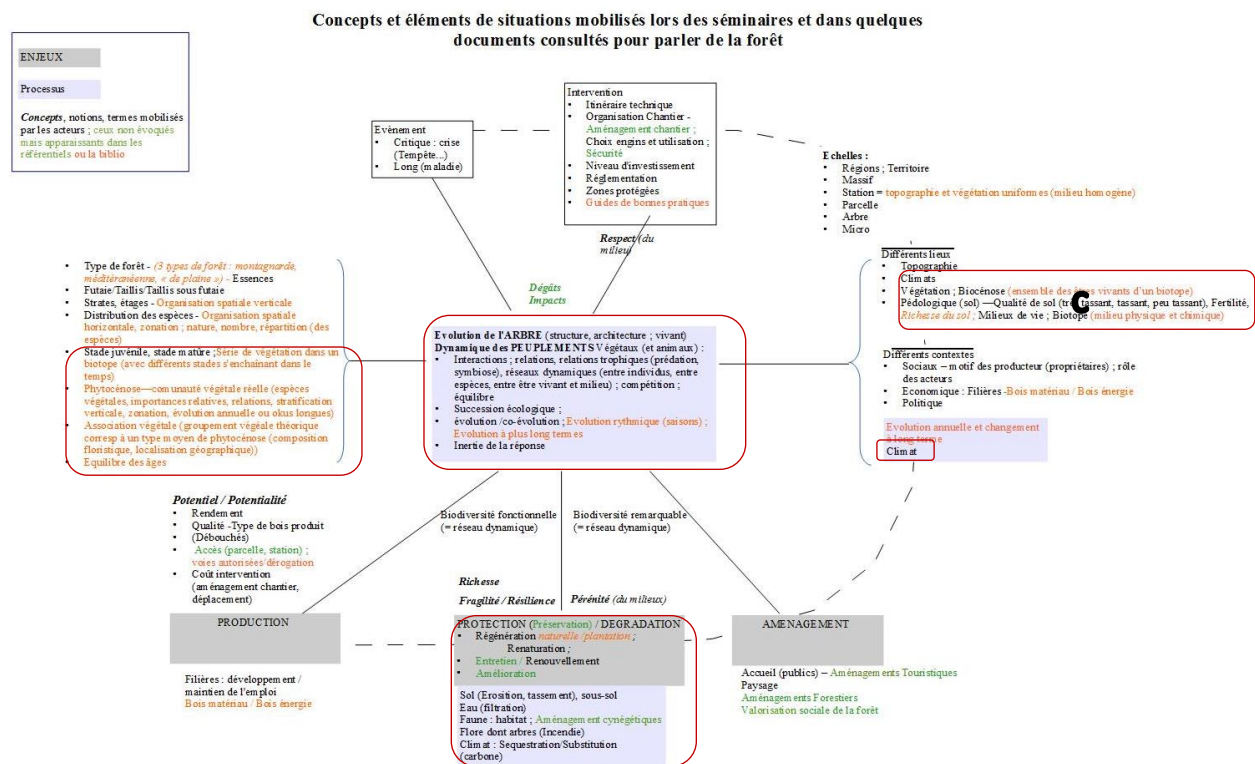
Concepts et éléments de situations mobilisés lors des séminaires et dans quelques documents consultés pour parler de la forêt

ENJEUX

Processus

*Concepts*, notions, termes mobilisés par les acteurs ; ceux non évoqués mais apparaissants dans les référentiels ou la biblio

Evènement
• Critique : crise (Tempête...)
• Long (maladie)

Intervention
• Itinéraire technique
• Organisation Chantier - Aménagement chantier ; Choix engins et utilisation ; Sécurité
• Niveau d'investissement
• Réglementation
• Zones protégées
• Guides de bonnes pratiques

Echelles :
• Régions ; Territoire
• Massif
• Station = topographie et végétation uniformes (milieu homogène)
• Parcelle
• Arbre
• Micro

Respect (du milieu)

Dégâts
Impacts

• Type de forêt - (3 types de forêt : montagnarde, méditerranéenne, « de plaine ») - Essences
• Futaie/Taillis/Taillis sous futaie
• Strates, étages - Organisation spatiale verticale
• Distribution des espèces - Organisation spatiale horizontale, zonation ; nature, nombre, répartition (des espèces)
• Stade juvénile, stade mature ; Série de végétation dans un biotope (avec différents stades s'enchaînant dans le temps)
• Phytocénose—communauté végétale réelle (espèces végétales, importances relatives, relations, stratification verticale, zonation, évolution annuelle ou okus longues)
• Association végétale (groupement végétale théorique corresp à un type moyen de phytocénose (composition floristique, localisation géographique))
• Equilibre des âges

Evolution de l'ARBRE (structure, architecture ; vivant)
Dynamique des PEUPLEMENTS Végétaux (et animaux) :
• Interactions ; relations, relations trophiques (prédation, symbiose), réseaux dynamiques (entre individus, entre espèces, entre être vivant et milieu) ; compétition ; équilibre
• Succession écologique ;
• évolution /co-évolution ; Evolution rythmique (saisons) ; Evolution à plus long termes
• Inertie de la réponse

Différents lieux
• Topographie
• Climats
• Végétation ; Biocénose (ensemble des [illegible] vivants d'un biotope)
• Pédologique (sol) —Qualité de sol (tr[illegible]ssant, tassant, peu tassant), Fertilité, Richesse du sol ; Milieux de vie ; Biotope (milieu physique et chimique)

Différents contextes
• Sociaux – motif des producteur (propriétaires) ; rôle des acteurs
• Economique : Filières -Bois matériau / Bois énergie
• Politique

Evolution annuelle et changement à long terme
Climat

Potentiel / Potentialité
• Rendement
• Qualité -Type de bois produit (Débouchés)
• Accès (parcelle, station) ; voies autorisées/dérogation
• Coût intervention (aménagement chantier, déplacement)

Biodiversité fonctionnelle (= réseau dynamique)

Biodiversité remarquable (= réseau dynamique)

Richesse

Fragilité / Résilience

Pérénité (du milieu)

PRODUCTION

Filières : développement / maintien de l'emploi
Bois matériau / Bois énergie

PROTECTION (Préservation) / DEGRADATION
• Régénération naturelle /plantation ; Renaturation ;
• Entretien / Renouvellement
• Amélioration

Sol (Erosition, tassement), sous-sol
Eau (filtration)
Faune : habitat ; Aménagement cynégétiques
Flore dont arbres (Incendie)
Climat : Sequestration/Substitution (carbone)

AMENAGEMENT

Accueil (publics) – Aménagements Touristiques
Paysage
Aménagements Forestiers
Valorisation sociale de la forêt